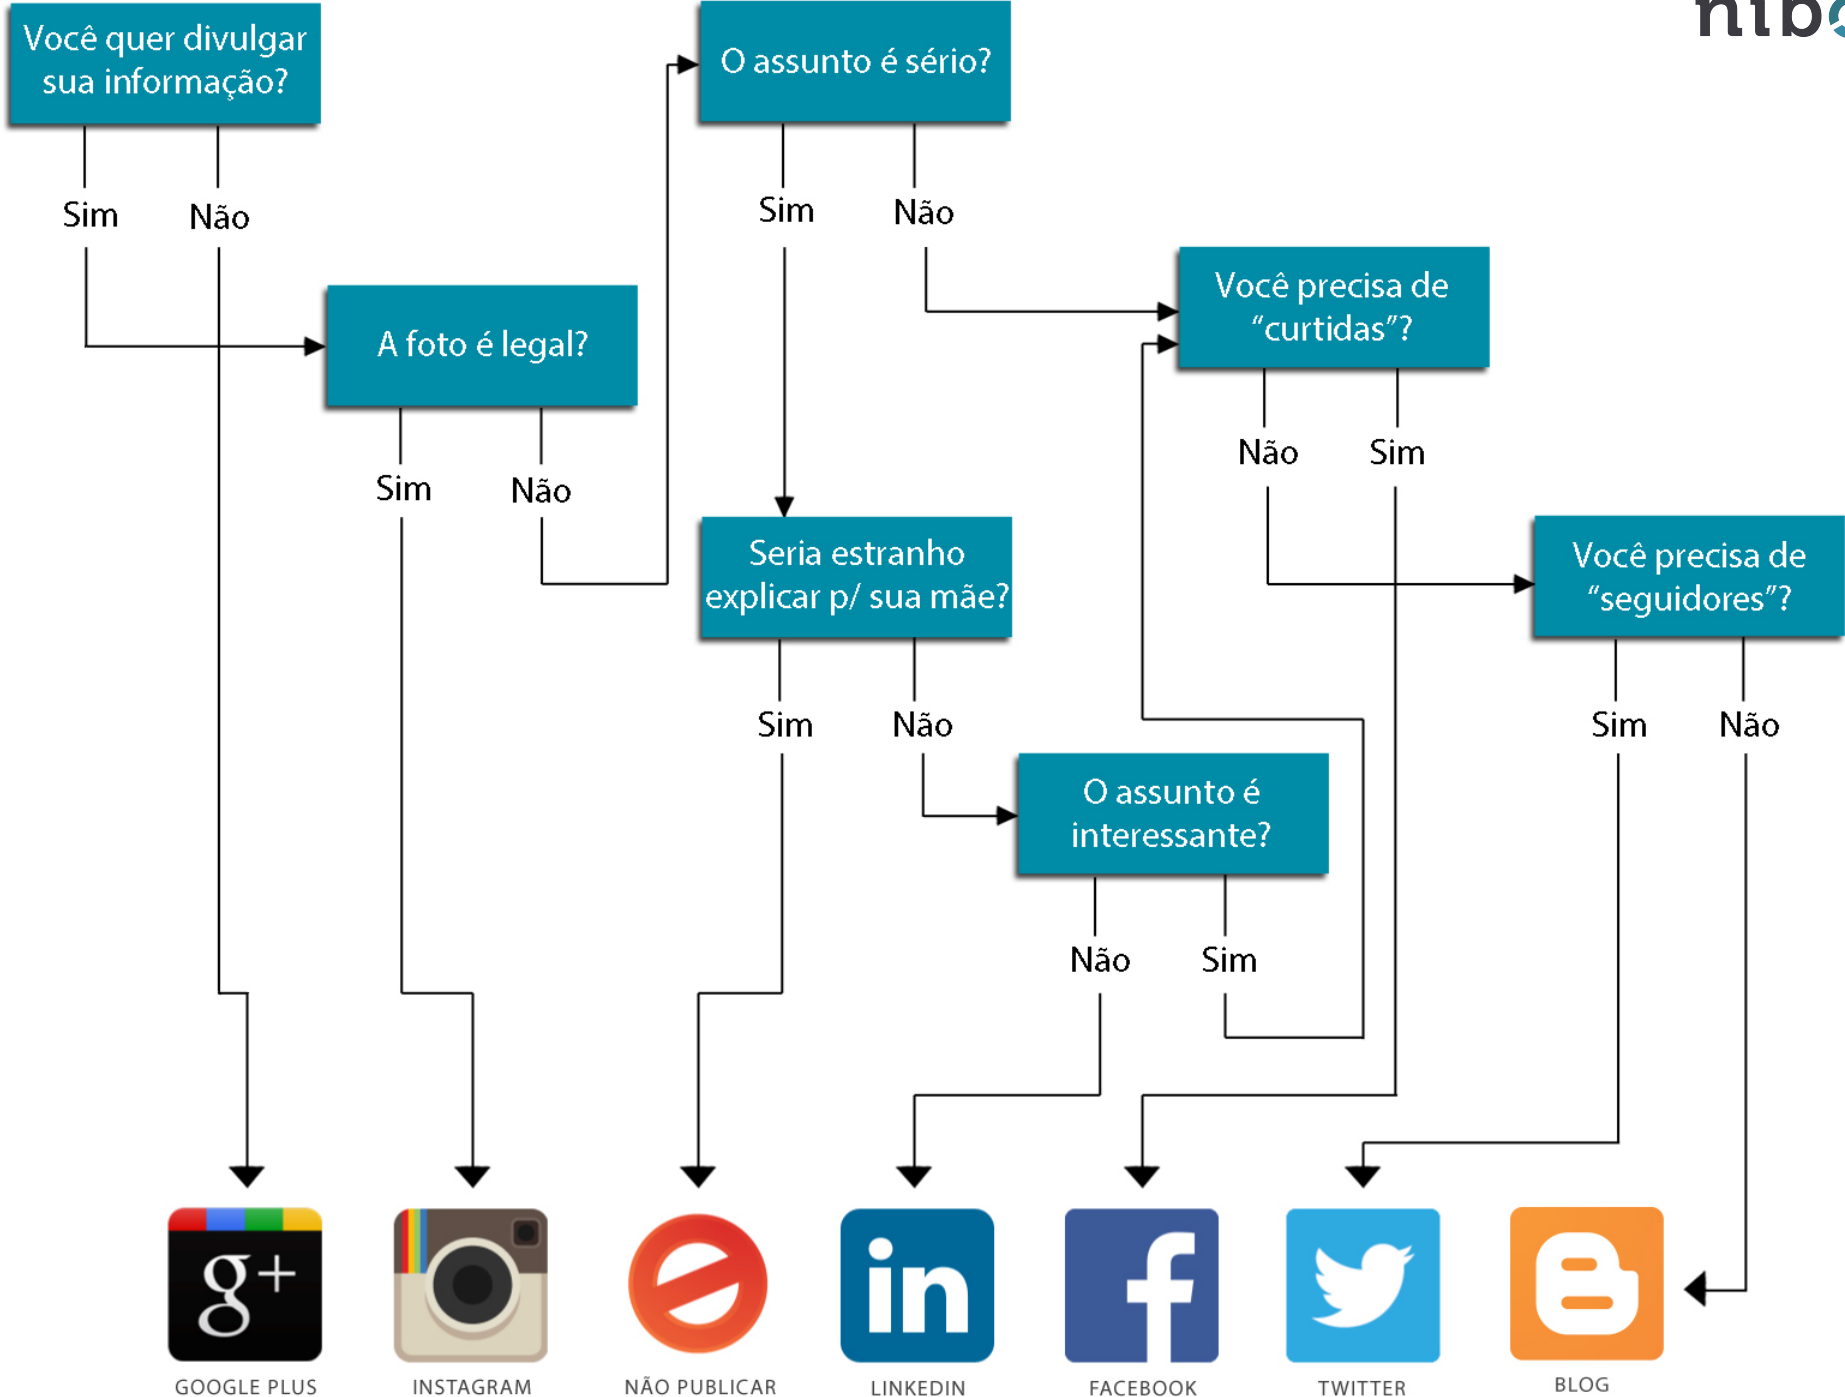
nib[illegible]

Você quer divulgar sua informação?

Sim Não

A foto é legal?

Sim Não

O assunto é sério?

Sim Não

Você precisa de "curtidas"?

Não Sim

Seria estranho explicar p/ sua mãe?

Sim Não

Você precisa de "seguidores"?

Sim Não

O assunto é interessante?

Não Sim

g+

in

GOOGLE PLUS

INSTAGRAM

NÃO PUBLICAR

LINKEDIN

FACEBOOK

TWITTER

BLOG